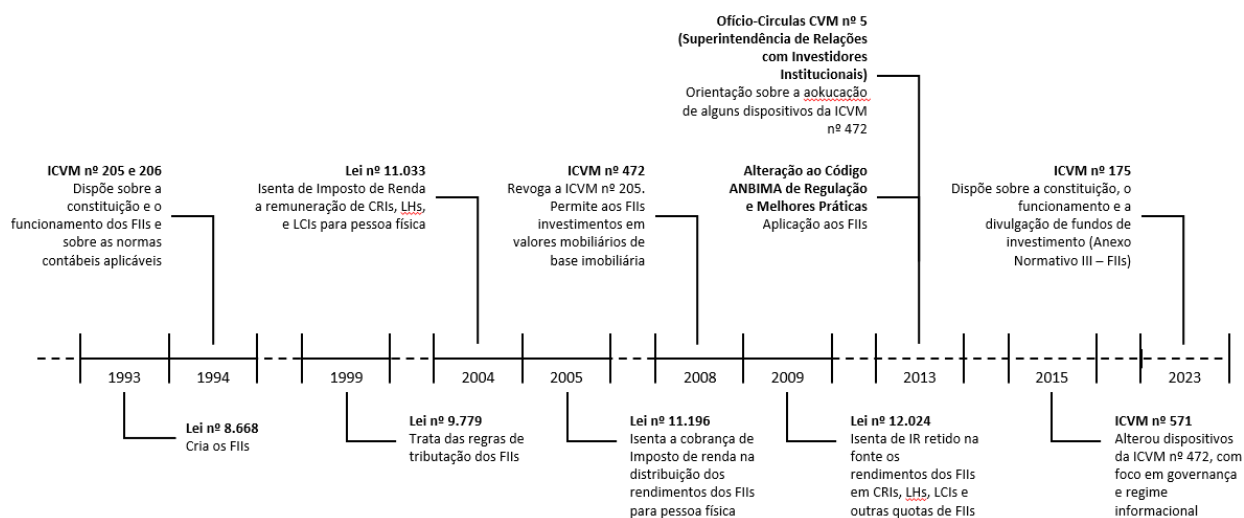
Ofício-Circulas CVM nº 5 (Superintendência de Relações com Investidores Institucionais)
Orientação sobre a aokucação de alguns dispositivos da ICVM nº 472

ICVM nº 205 e 206
Dispõe sobre a constituição e o funcionamento dos FIIs e sobre as normas contábeis aplicáveis

Lei nº 11.033
Isenta de Imposto de Renda a remuneração de CRIs, LHs, e LCIs para pessoa física

ICVM nº 472
Revoga a ICVM nº 205. Permite aos FIIs investimentos em valores mobiliários de base imobiliária

Alteração ao Código ANBIMA de Regulação e Melhores Práticas
Aplicação aos FIIs

ICVM nº 175
Dispõe sobre a constituição, o funcionamento e a divulgação de fundos de investimento (Anexo Normativo III – FIIs)

1993 1994 1999 2004 2005 2008 2009 2013 2015 2023

Lei nº 8.668
Cria os FIIs

Lei nº 9.779
Trata das regras de tributação dos FIIs

Lei nº 11.196
Isenta a cobrança de Imposto de renda na distribuição dos rendimentos dos FIIs para pessoa física

Lei nº 12.024
Isenta de IR retido na fonte os rendimentos dos FIIs em CRIs, LHs, LCIs e outras quotas de FIIs

ICVM nº 571
Alterou dispositivos da ICVM nº 472, com foco em governança e regime informacional